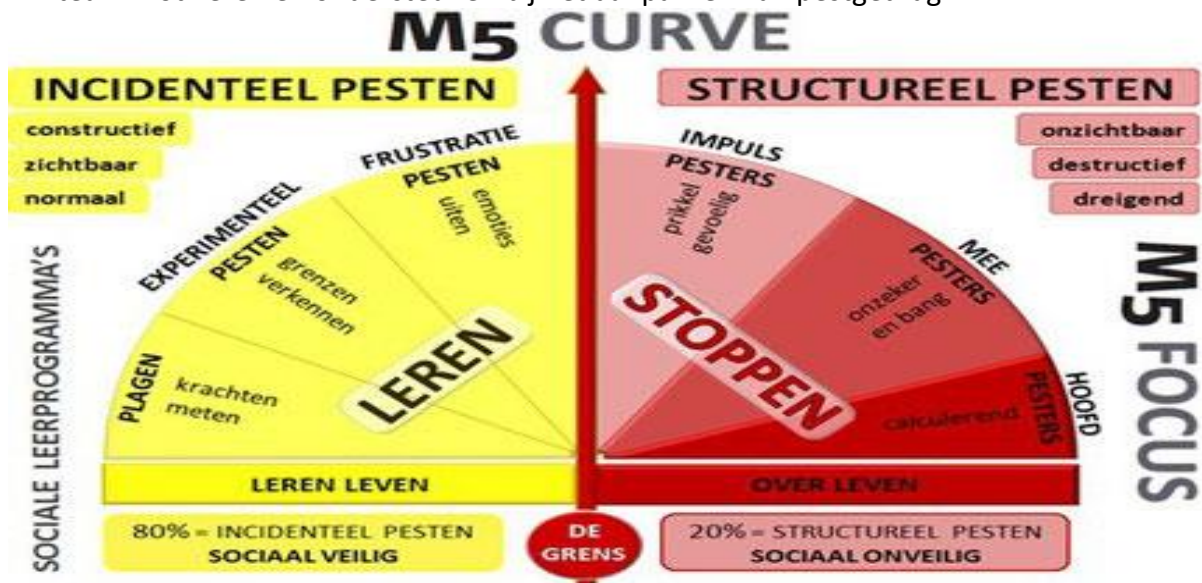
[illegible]

M5 CURVE

INCIDENTEEL PESTEN

constructief
zichtbaar
normaal

STRUCTUREEL PESTEN

onzichtbaar
destructief
dreigend

FRUSTRATIE PESTEN
emoties uiten

EXPERIMENTEEL PESTEN
grenzen verkennen

PLAGEN
krachten meten

LEREN

IMPULS PESTERS
prikkel gevoelig

MEE PESTERS
onzeker en bang

HOOFD PESTERS
calculerend

STOPPEN

SOCIALE LEERPROGRAMMA'S

M5 FOCUS

LEREN LEVEN

OVER LEVEN

80% = INCIDENTEEL PESTEN
SOCIAAL VEILIG

DE GRENS

20% = STRUCTUREEL PESTEN
SOCIAAL ONVEILIG